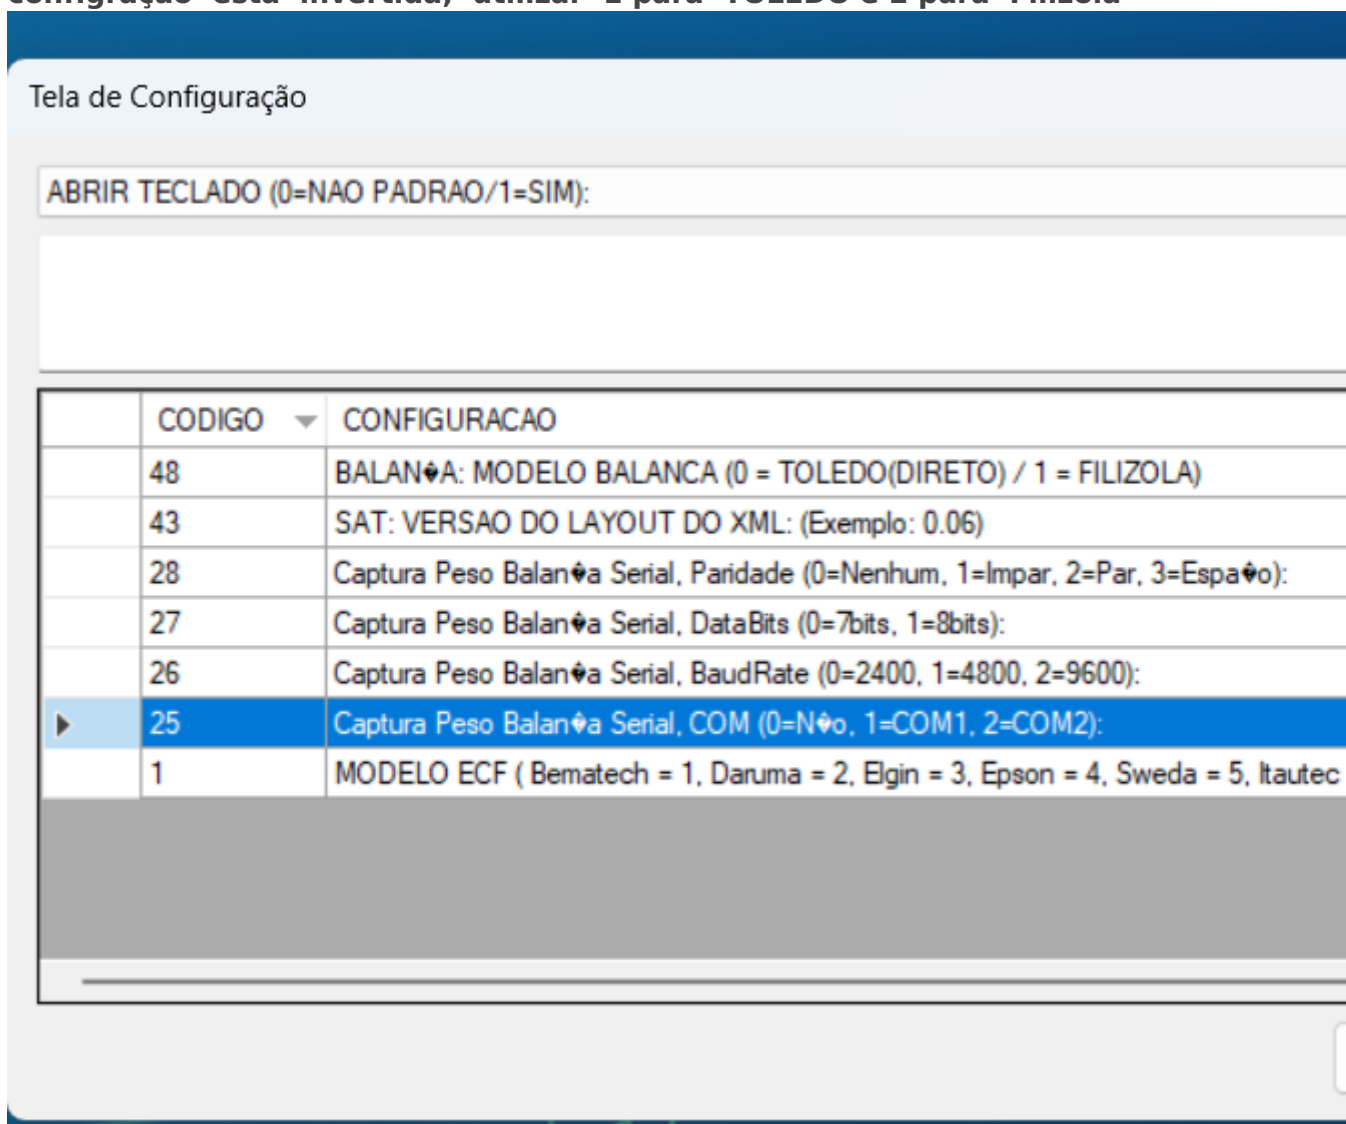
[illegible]

Tela de Configuração

ABRIR TECLADO (0=NAO PADRAO/1=SIM):

| | CODIGO | CONFIGURACAO |
|---|---|---|
| | 48 | BALAN�A: MODELO BALANCA (0 = TOLEDO(DIRETO) / 1 = FILIZOLA) |
| | 43 | SAT: VERSAO DO LAYOUT DO XML: (Exemplo: 0.06) |
| | 28 | Captura Peso Balan�a Serial, Paridade (0=Nenhum, 1=Impar, 2=Par, 3=Espa�o): |
| | 27 | Captura Peso Balan�a Serial, DataBits (0=7bits, 1=8bits): |
| | 26 | Captura Peso Balan�a Serial, BaudRate (0=2400, 1=4800, 2=9600): |
| ▶ | 25 | Captura Peso Balan�a Serial, COM (0=N�o, 1=COM1, 2=COM2): |
| | 1 | MODELO ECF ( Bematech = 1, Daruma = 2, Elgin = 3, Epson = 4, Sweda = 5, Itautec |